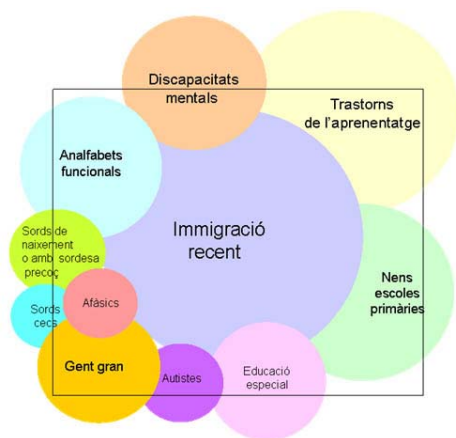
Discapacitats mentals

Trastorns de l'aprenentatge

Analfabets funcionals

Immigració recent

Sords de naixement o amb sordesa precoç

Nens escoles primàries

Sords cecs

Afàsics

Gent gran

Autistes

Educació especial